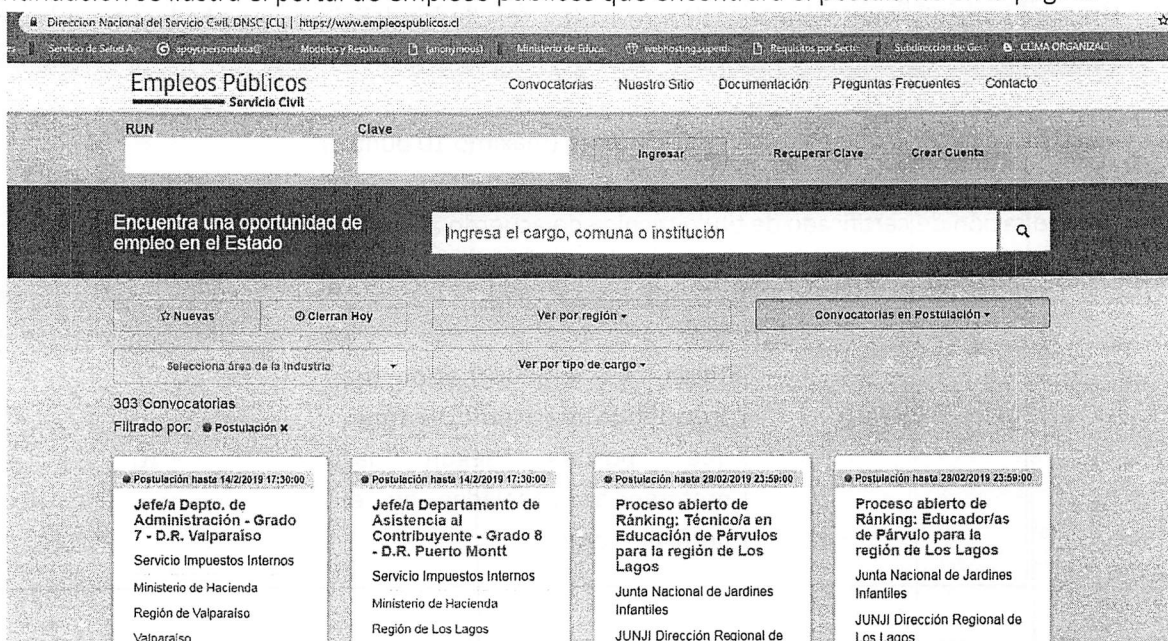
Direccion Nacional del Servicio Civil DNSC [CL] | https://www.empleospublicos.cl

Servicio de Salud A... apoyopersonalssa@... Modelos y Resoluc... (anonymous) Ministerio de Educa... webhosting.superd... Requisitos por Secto... Subdirección de Ges... CLIMA ORGANIZAC...

Empleos Públicos
Servicio Civil

Convocatorias Nuestro Sitio Documentación Preguntas Frecuentes Contacto

RUN
Clave
Ingresar Recuperar Clave Crear Cuenta

Encuentra una oportunidad de empleo en el Estado

Ingresa el cargo, comuna o institución

Nuevas Cierran Hoy Ver por región Convocatorias en Postulación

Selecciona área de la industria Ver por tipo de cargo

303 Convocatorias
Filtrado por: Postulación x

Postulación hasta 14/2/2019 17:30:00
Jefe/a Depto. de Administración - Grado 7 - D.R. Valparaíso
Servicio Impuestos Internos
Ministerio de Hacienda
Región de Valparaíso
Valparaíso

Postulación hasta 14/2/2019 17:30:00
Jefe/a Departamento de Asistencia al Contribuyente - Grado 8 - D.R. Puerto Montt
Servicio Impuestos Internos
Ministerio de Hacienda
Región de Los Lagos

Postulación hasta 28/02/2019 23:59:00
Proceso abierto de Ránking: Técnico/a en Educación de Párvulos para la región de Los Lagos
Junta Nacional de Jardines Infantiles
JUNJI Dirección Regional de

Postulación hasta 28/02/2019 23:59:00
Proceso abierto de Ránking: Educador/as de Párvulo para la región de Los Lagos
Junta Nacional de Jardines Infantiles
JUNJI Dirección Regional de Los Lagos